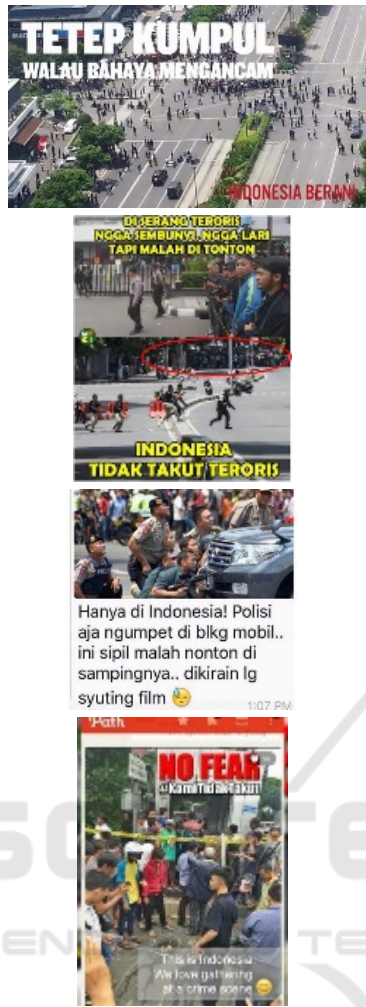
TETEP KUMPUL
WALAU BAHAYA MENGANCAM

INDONESIA BERANI

DI SERANG TERORIS NGGA SEMBUNYI, NGGA LARI TAPI MALAH DI TONTON

INDONESIA
TIDAK TAKUT TERORIS

Hanya di Indonesia! Polisi aja ngumpet di blkg mobil.. ini sipil malah nonton di sampingnya.. dikirain lg syuting film 😔 1:07 PM

Path

NO FEAR
Kami Tidak Takut

This is Indonesia
We love gathering at a crime scene 😊

SC TE
EN TE